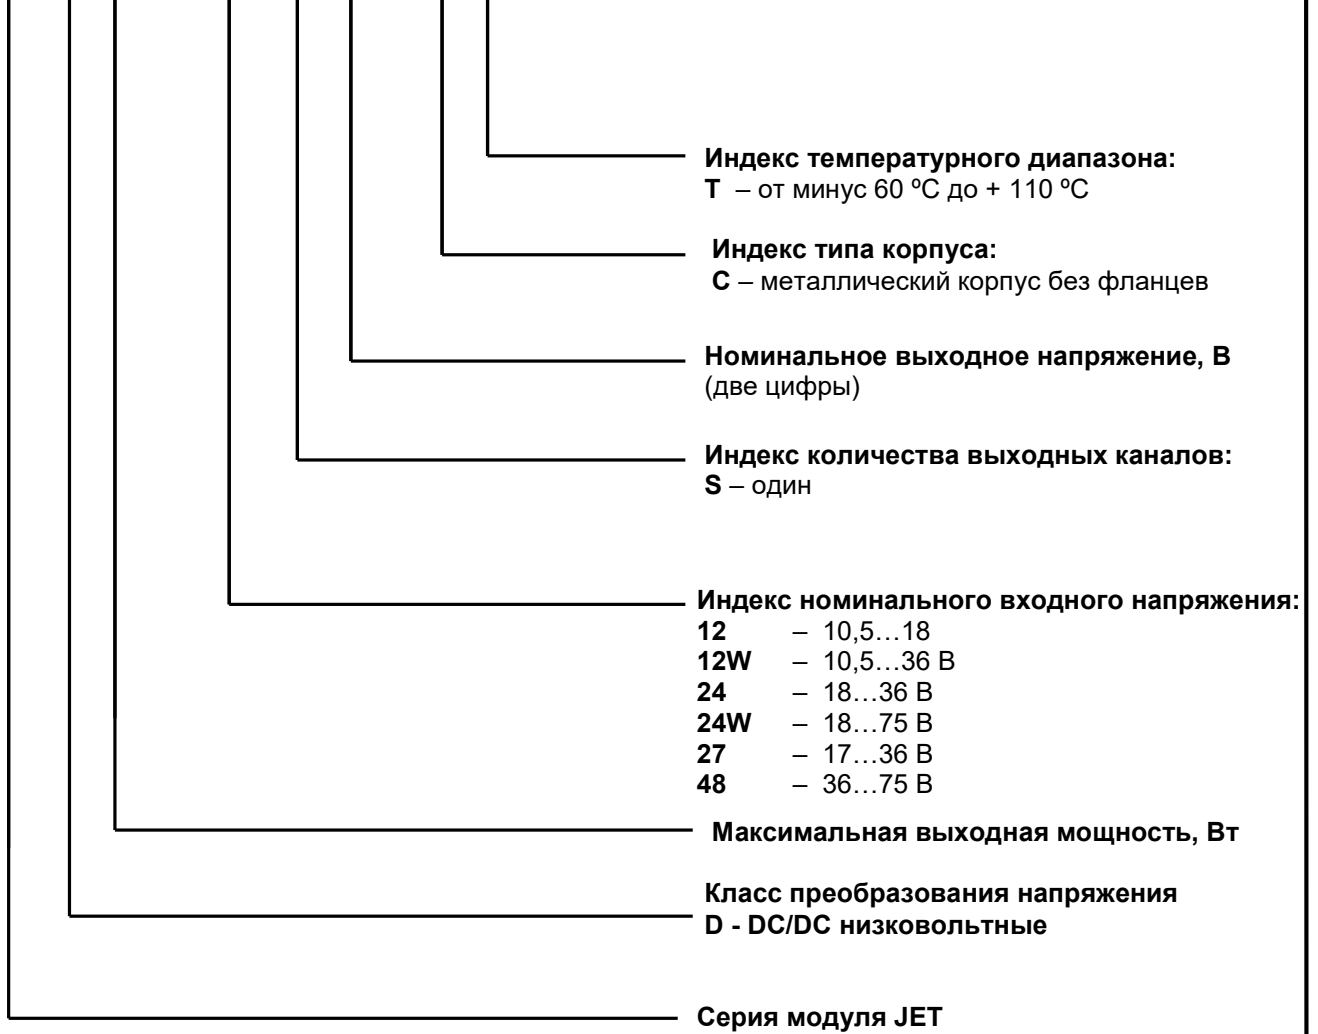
**Индекс температурного диапазона:**
**T** – от минус 60 ºС до + 110 ºС

**Индекс типа корпуса:**
**С** – металлический корпус без фланцев

**Номинальное выходное напряжение, В**
(две цифры)

**Индекс количества выходных каналов:**
**S** – один

**Индекс номинального входного напряжения:**
**12** – 10,5…18
**12W** – 10,5…36 В
**24** – 18…36 В
**24W** – 18…75 В
**27** – 17…36 В
**48** – 36…75 В

**Максимальная выходная мощность, Вт**

**Класс преобразования напряжения**
**D - DC/DC низковольтные**

**Серия модуля JET**